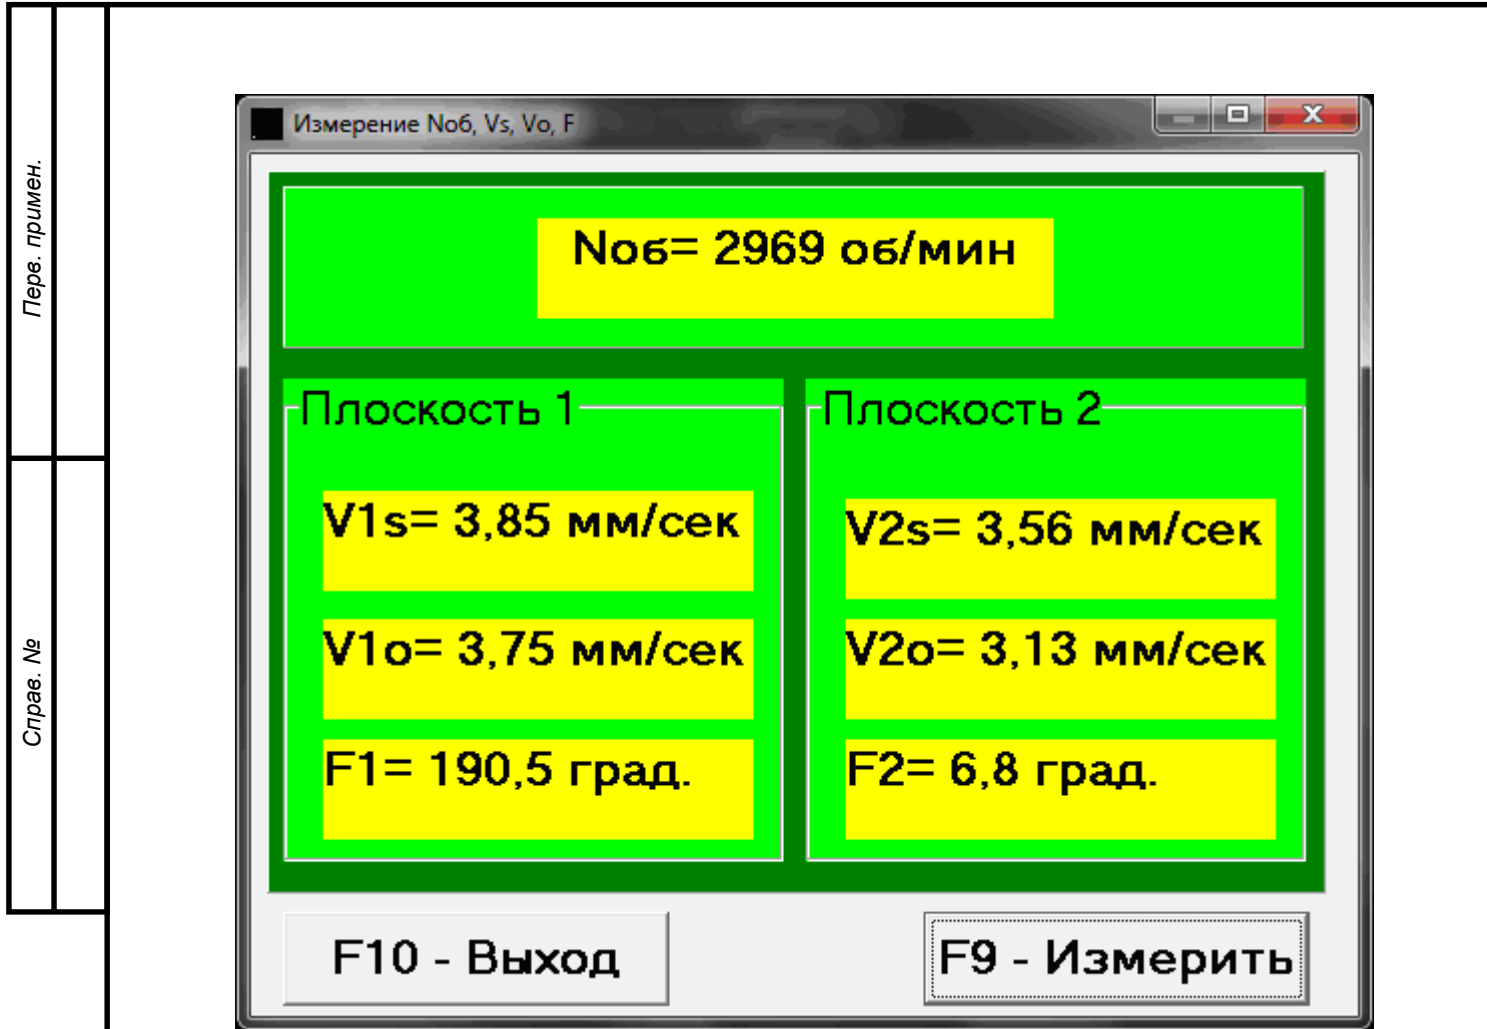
Перв. примен.

Справ. №

Измерение Nоб, Vs, Vo, F

Nоб= 2969 об/мин

Плоскость 1

V1s= 3,85 мм/сек

V1о= 3,75 мм/сек

F1= 190,5 град.

Плоскость 2

V2s= 3,56 мм/сек

V2о= 3,13 мм/сек

F2= 6,8 град.

F10 - Выход

F9 - Измерить